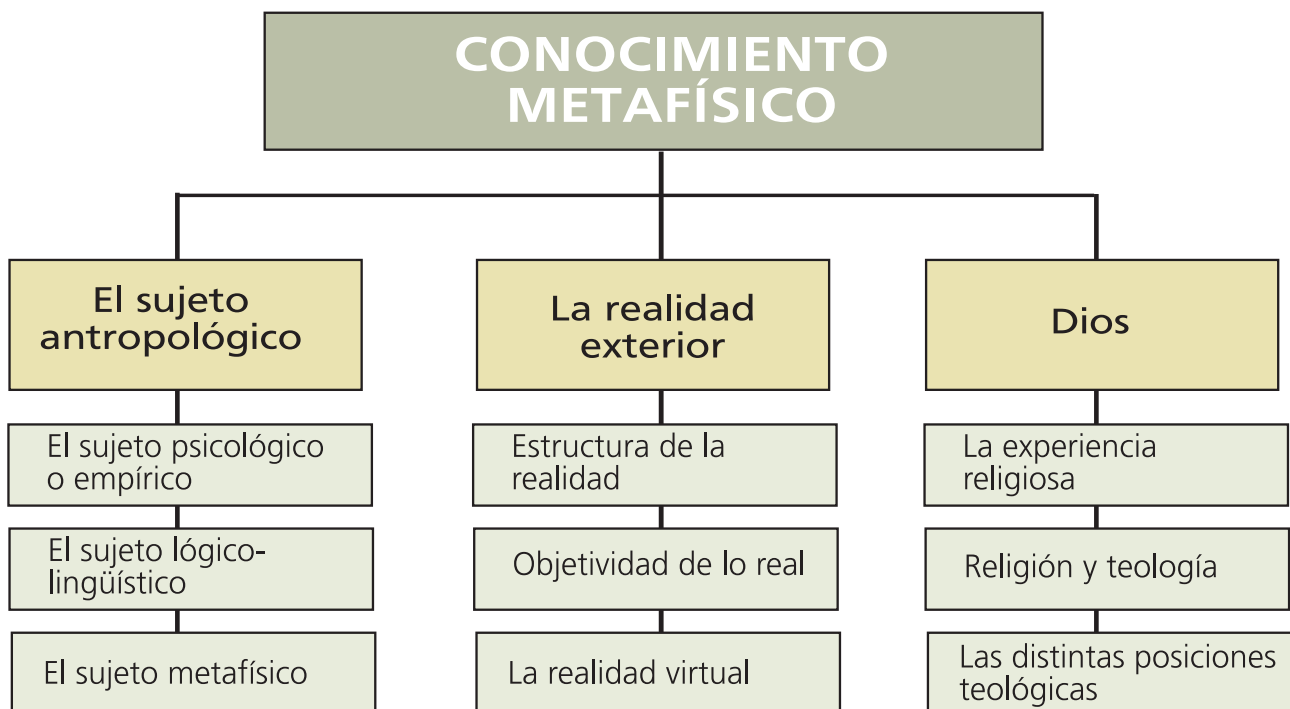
CONOCIMIENTO METAFÍSICO

El sujeto antropológico

El sujeto psicológico o empírico

El sujeto lógico-lingüístico

El sujeto metafísico

La realidad exterior

Estructura de la realidad

Objetividad de lo real

La realidad virtual

Dios

La experiencia religiosa

Religión y teología

Las distintas posiciones teológicas